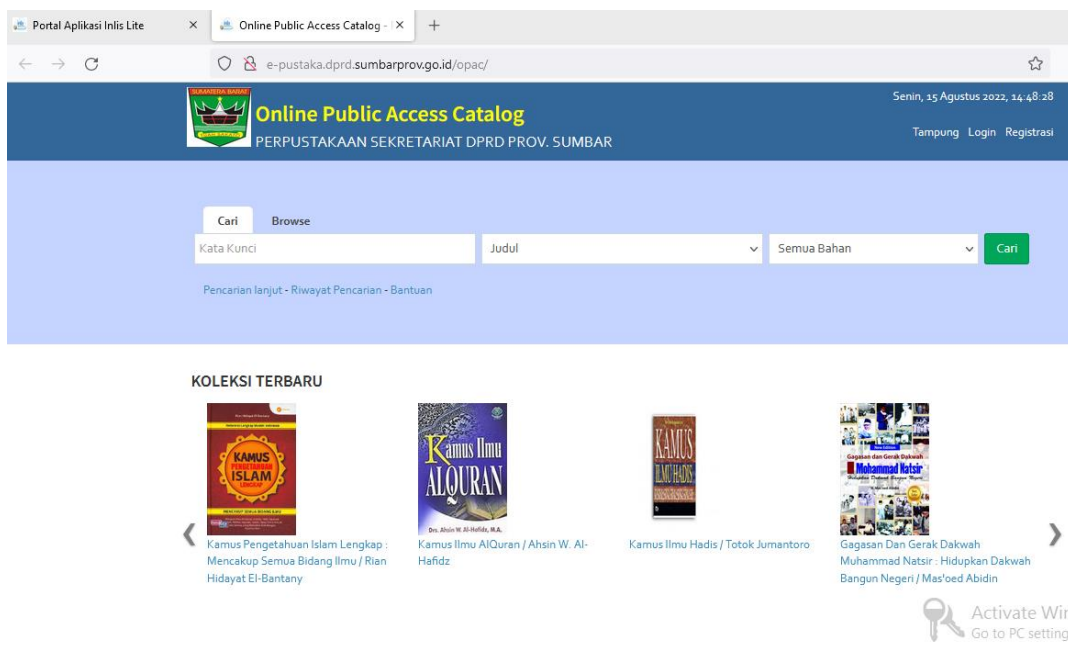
Portal Aplikasi Inlis Lite ×

Online Public Access Catalog - ×

+

e-pustaka.dprd.sumbarprov.go.id/opac/

SUMATERA BARAT

Online Public Access Catalog

PERPUSTAKAAN SEKRETARIAT DPRD PROV. SUMBAR

Senin, 15 Agustus 2022, 14:48:28

Tampung Login Registrasi

Cari Browse

Kata Kunci

Judul

Semua Bahan

Cari

Pencarian lanjut - Riwayat Pencarian - Bantuan

KOLEKSI TERBARU

KAMUS PENGETAHUAN ISLAM LENGKAP

Kamus Ilmu ALQURAN

Drs. Ahsin W. Al-Hafidz, M.A.

KAMUS ILMU HADIS

Mohammad Natsir

Kamus Pengetahuan Islam Lengkap : Mencakup Semua Bidang Ilmu / Rian Hidayat El-Bantany

Kamus Ilmu AlQuran / Ahsin W. Al-Hafidz

Kamus Ilmu Hadis / Totok Jumantoro

Gagasan Dan Gerak Dakwah Muhammad Natsir : Hidupkan Dakwah Bangun Negeri / Mas'oed Abidin

Activate Wi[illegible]
Go to PC setting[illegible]